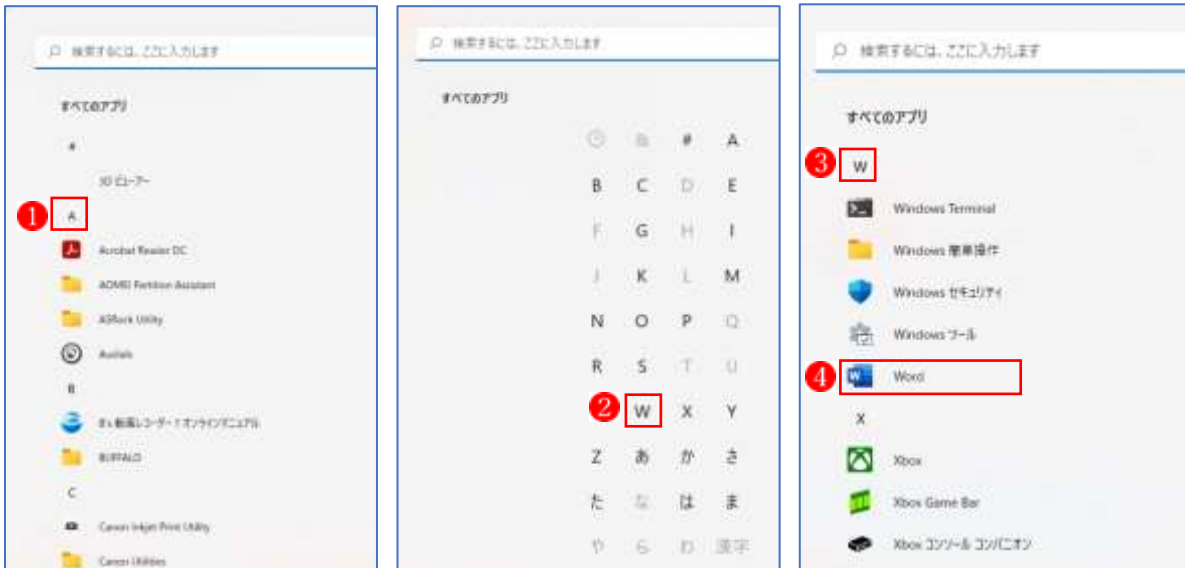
検索するには、ここに入力します

すべてのアプリ

#

3D ビューアー

❶ A

Acrobat Reader DC

AOMEI Partition Assistant

ASRock Utility

Audials

B

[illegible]

BUFFALO

C

Canon Inkjet Print Utility

Canon Utilities

検索するには、ここに入力します

すべてのアプリ

| | | # | A |
|---|---|---|---|
| B | C | D | E |
| F | G | H | I |
| J | K | L | M |
| N | O | P | Q |
| R | S | T | U |
| ❷ W | X | Y | |
| Z | あ | か | さ |
| た | な | は | ま |
| や | ら | わ | 漢字 |

検索するには、ここに入力します

すべてのアプリ

❸ W

Windows Terminal

Windows 簡単操作

Windows セキュリティ

Windows ツール

❹ Word

X

Xbox

Xbox Game Bar

Xbox コンソール コンパニオン